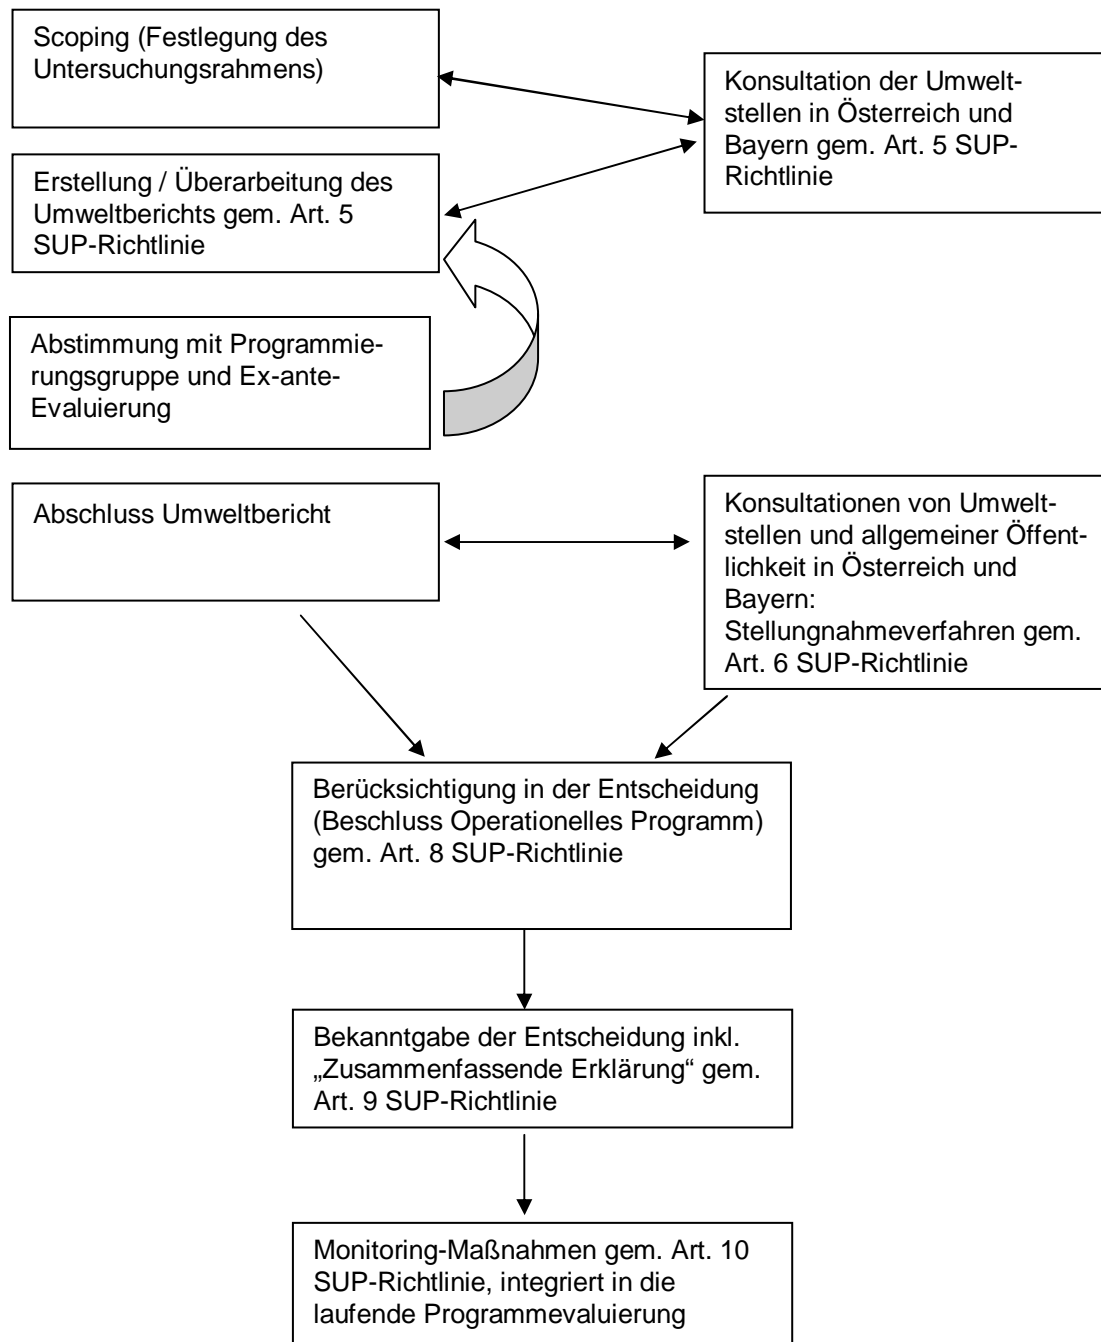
Scoping (Festlegung des Untersuchungsrahmens)

Konsultation der Umweltstellen in Österreich und Bayern gem. Art. 5 SUP-Richtlinie

Erstellung / Überarbeitung des Umweltberichts gem. Art. 5 SUP-Richtlinie

Abstimmung mit Programmierungsgruppe und Ex-ante-Evaluierung

Abschluss Umweltbericht

Konsultationen von Umweltstellen und allgemeiner Öffentlichkeit in Österreich und Bayern: Stellungnahmeverfahren gem. Art. 6 SUP-Richtlinie

Berücksichtigung in der Entscheidung (Beschluss Operationelles Programm) gem. Art. 8 SUP-Richtlinie

Bekanntgabe der Entscheidung inkl. „Zusammenfassende Erklärung“ gem. Art. 9 SUP-Richtlinie

Monitoring-Maßnahmen gem. Art. 10 SUP-Richtlinie, integriert in die laufende Programmevaluierung